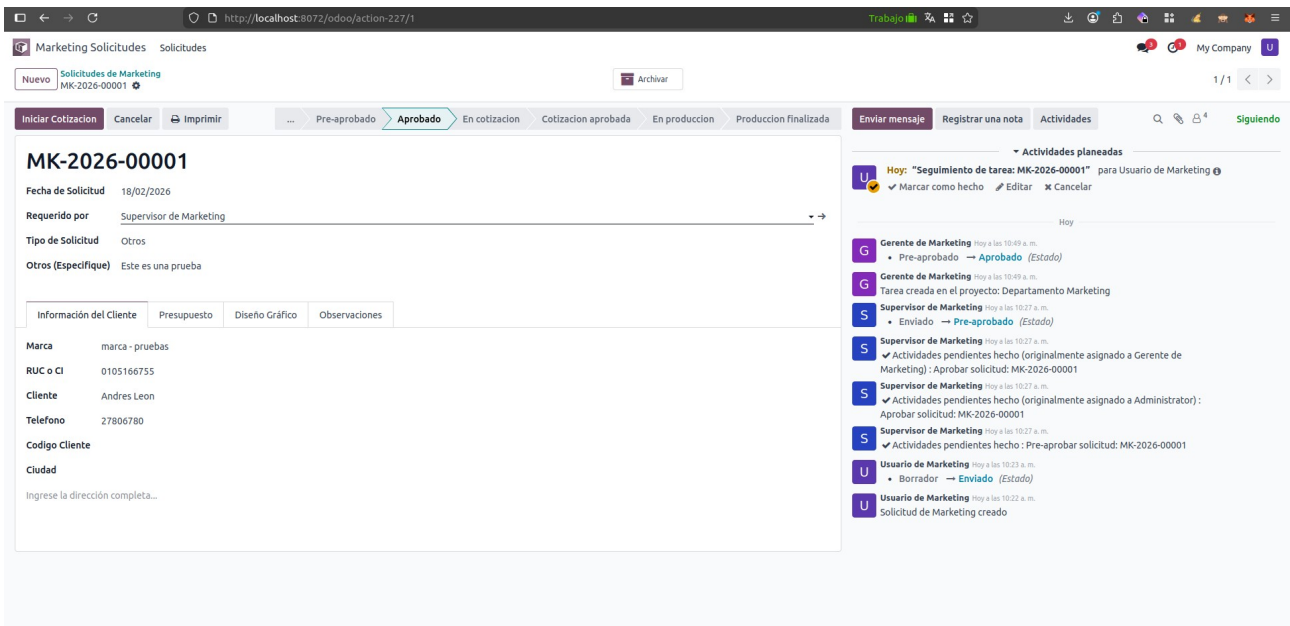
http://localhost:8072/odoo/action-227/1

Trabajo

Marketing Solicitudes Solicitudes

My Company U

Nuevo Solicitudes de Marketing MK-2026-00001

Archivar

1 / 1

Iniciar Cotizacion Cancelar Imprimir

... Pre-aprobado Aprobado En cotizacion Cotizacion aprobada En produccion Produccion finalizada

Enviar mensaje Registrar una nota Actividades

4 Siguiendo

MK-2026-00001

Fecha de Solicitud 18/02/2026

Requerido por Supervisor de Marketing

Tipo de Solicitud Otros

Otros (Especifique) Este es una prueba

Información del Cliente Presupuesto Diseño Gráfico Observaciones

Marca marca - pruebas

RUC o CI 0105166755

Cliente Andres Leon

Telefono 27806780

Codigo Cliente

Ciudad

Ingrese la dirección completa...

Actividades planeadas

Hoy: "Seguimiento de tarea: MK-2026-00001" para Usuario de Marketing

Marcar como hecho Editar Cancelar

Hoy

Gerente de Marketing Hoy a las 10:49 a. m.
• Pre-aprobado → Aprobado (Estado)

Gerente de Marketing Hoy a las 10:49 a. m.
Tarea creada en el proyecto: Departamento Marketing

Supervisor de Marketing Hoy a las 10:27 a. m.
• Enviado → Pre-aprobado (Estado)

Supervisor de Marketing Hoy a las 10:27 a. m.
Actividades pendientes hecho (originalmente asignado a Gerente de Marketing) : Aprobar solicitud: MK-2026-00001

Supervisor de Marketing Hoy a las 10:27 a. m.
Actividades pendientes hecho (originalmente asignado a Administrator) : Aprobar solicitud: MK-2026-00001

Supervisor de Marketing Hoy a las 10:27 a. m.
Actividades pendientes hecho : Pre-aprobar solicitud: MK-2026-00001

Usuario de Marketing Hoy a las 10:23 a. m.
• Borrador → Enviado (Estado)

Usuario de Marketing Hoy a las 10:22 a. m.
Solicitud de Marketing creado